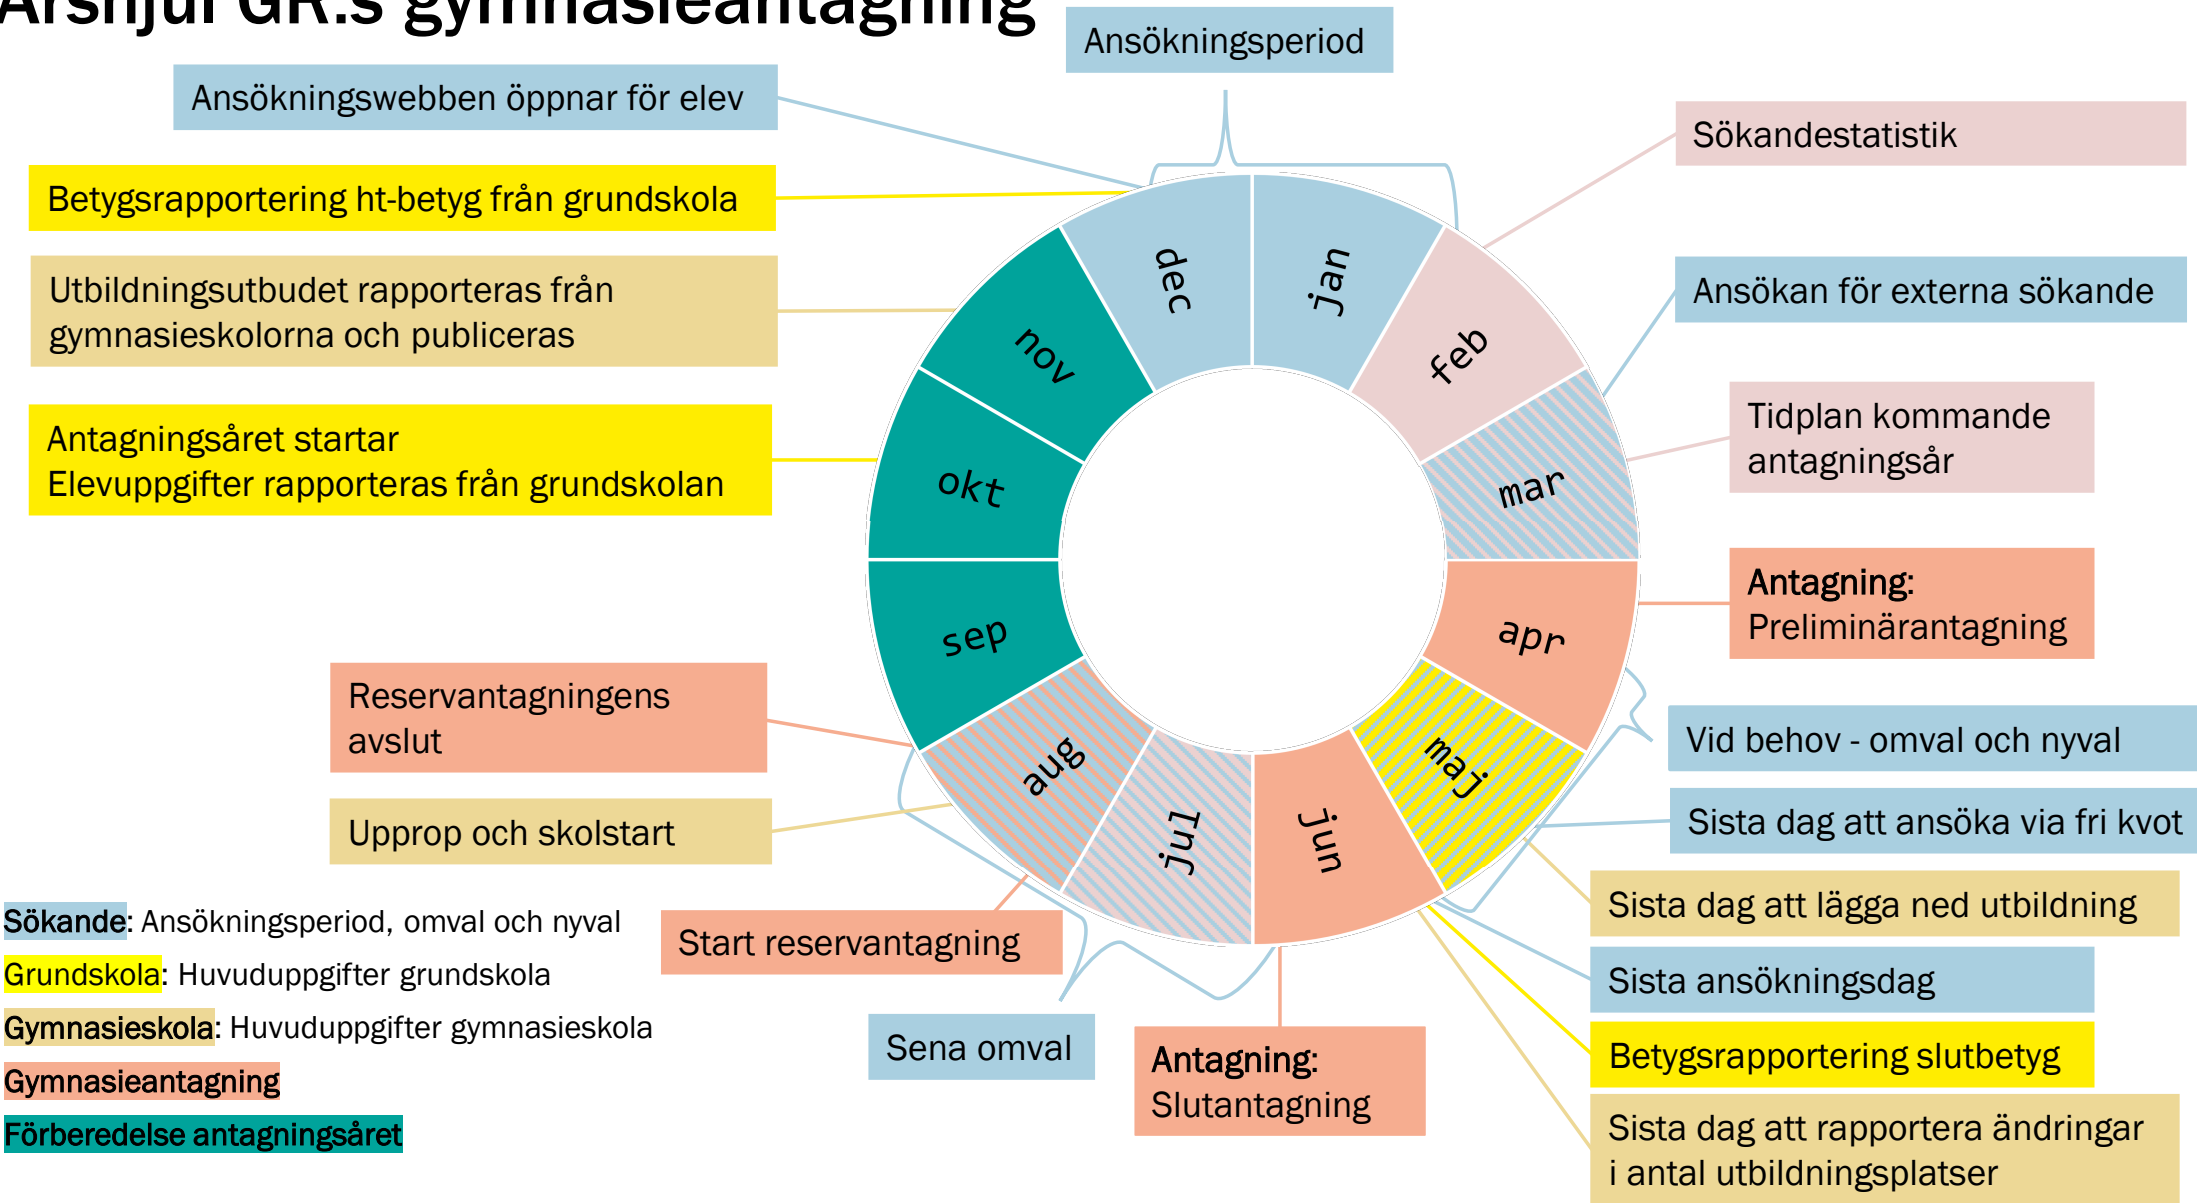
Årshjul GR:s gymnasieantagning

Ansökningsperiod

Ansökningswebben öppnar för elev

Betygsrapportering ht-betyg från grundskola

Utbildningsutbudet rapporteras från gymnasieskolorna och publiceras

Antagningsåret startar
Elevuppgifter rapporteras från grundskolan

Sökandestatistik

Ansökan för externa sökande

Tidplan kommande antagningsår

Antagning: Preliminärantagning

Vid behov - omval och nyval

Sista dag att ansöka via fri kvot

Sista dag att lägga ned utbildning

Sista ansökningsdag

Betygsrapportering slutbetyg

Sista dag att rapportera ändringar i antal utbildningsplatser

Antagning: Slutantagning

Sena omval

Start reservantagning

Reservantagningens avslut

Upprop och skolstart

dec
jan
feb
mar
apr
maj
jun
jul
aug
sep
okt
nov

Sökande: Ansökningsperiod, omval och nyval
Grundskola: Huvuduppgifter grundskola
Gymnasieskola: Huvuduppgifter gymnasieskola
Gymnasieantagning
Förberedelse antagningsåret